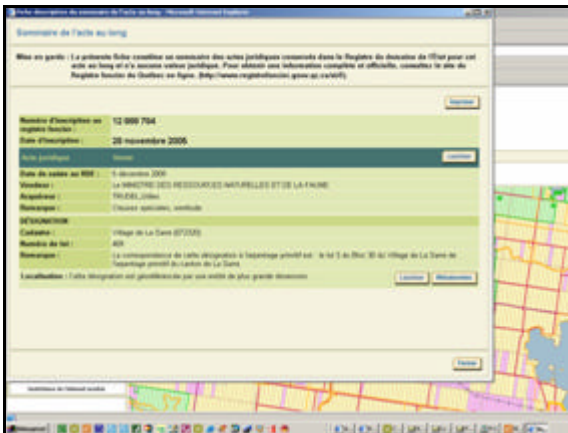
Fiche descriptive du sommaire de l'acte au long - Microsoft Internet Explorer

Sommaire de l'acte au long

Mise en garde : La présente fiche constitue un sommaire des actes juridiques conservés dans le Registre du domaine de l'État pour cet acte au long et n'a aucune valeur juridique. Pour obtenir une information complète et officielle, consultez le site du Registre foncier du Québec en ligne. (http://www.registrefoncier.gouv.qc.ca/sirf/)

Imprimer

| | |
|---|---|
| Numéro d'inscription au registre foncier : | 12 000 704 |
| Date d'inscription : | 28 novembre 2005 |
| Acte juridique | Vente |
| Date de saisie au RDE : | 5 décembre 2005 |
| Vendeur : | Le MINISTRE DES RESSOURCES NATURELLES ET DE LA FAUNE |
| Acquéreur : | TRUDEL, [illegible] |
| Remarque : | Clauses spéciales, servitude |
| DÉSIGNATION | |
| Cadastre : | Village de La Sarre (872320) |
| Numéro de lot : | 405 |
| Remarque : | La correspondance de cette désignation à l'arpentage primitif est : le lot 5 du Bloc 30 du Village de La Sarre de l'arpentage primitif du Canton de La Sarre |
| Localisation : | Cette désignation est géoréférencée par une entité de plus grande dimension |

Localiser Métadonnées

Fermer

Démarrer